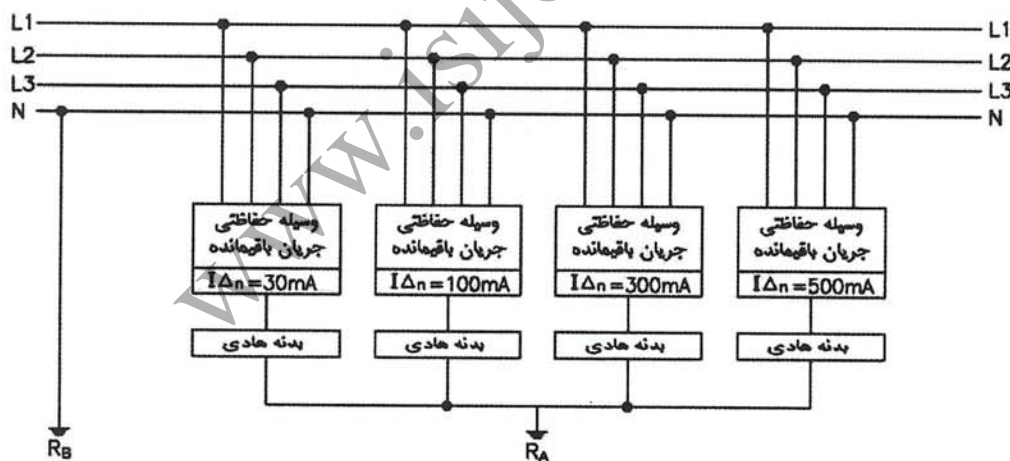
L1
L2
L3
N

L1
L2
L3
N

www.isiri

وسیله حفاظتی جریان باقیمانده
$I\Delta_n = 30mA$
بدنه هادی

وسیله حفاظتی جریان باقیمانده
$I\Delta_n = 100mA$
بدنه هادی

وسیله حفاظتی جریان باقیمانده
$I\Delta_n = 300mA$
بدنه هادی

وسیله حفاظتی جریان باقیمانده
$I\Delta_n = 500mA$
بدنه هادی

$R_B$
$R_A$